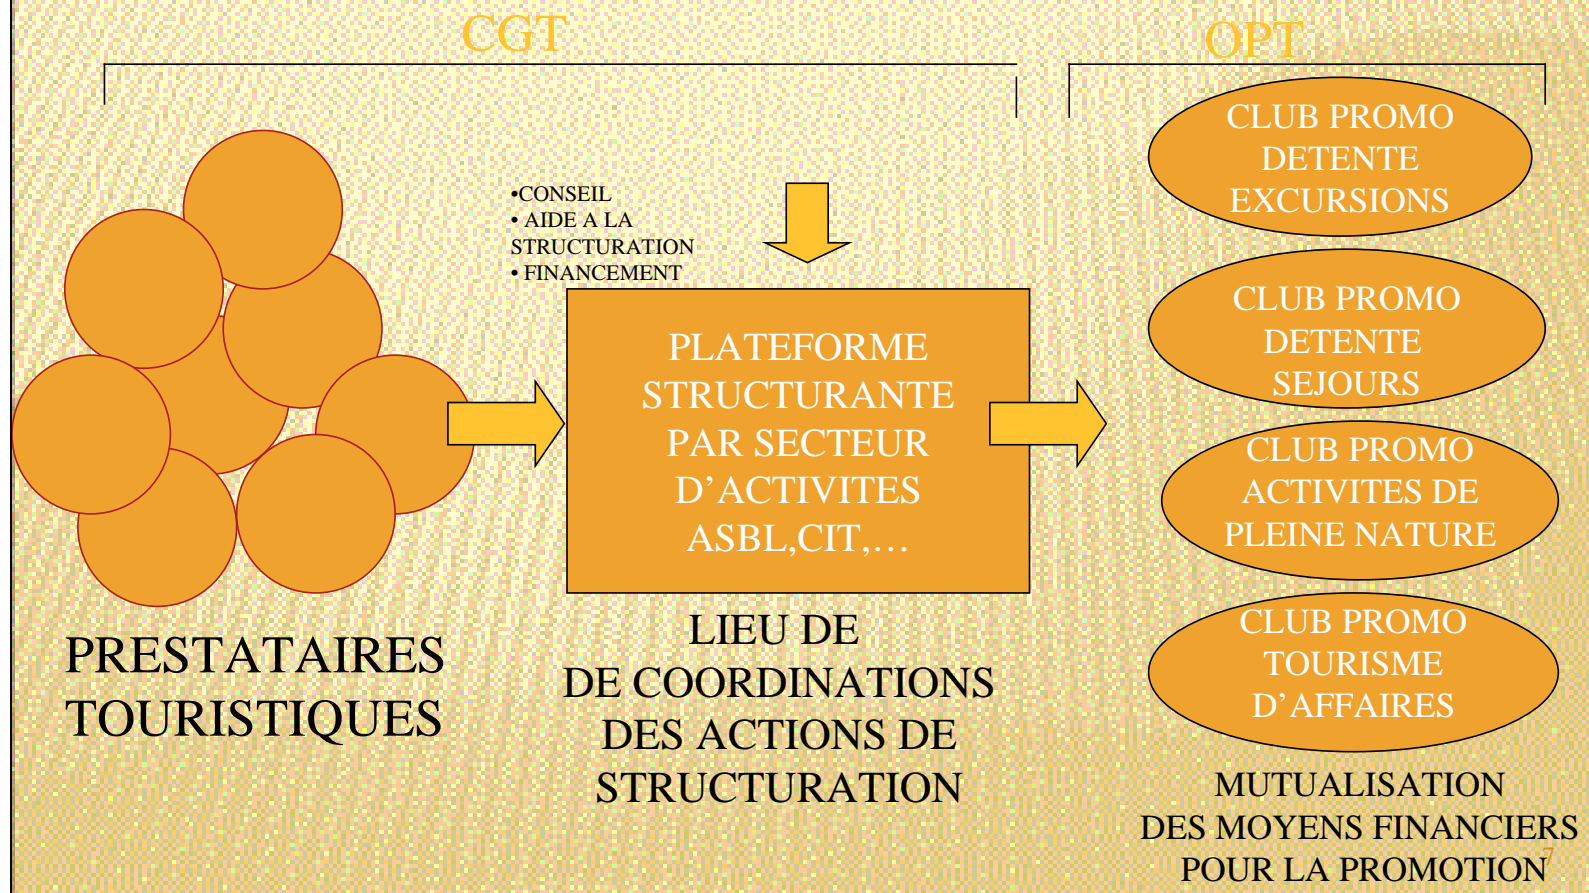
CGT

OPT

PRESTATAIRES TOURISTIQUES

•CONSEIL
• AIDE A LA STRUCTURATION
• FINANCEMENT

PLATEFORME STRUCTURANTE PAR SECTEUR D'ACTIVITES ASBL,CIT,…

LIEU DE DE COORDINATIONS DES ACTIONS DE STRUCTURATION

CLUB PROMO DETENTE EXCURSIONS

CLUB PROMO DETENTE SEJOURS

CLUB PROMO ACTIVITES DE PLEINE NATURE

CLUB PROMO TOURISME D'AFFAIRES

MUTUALISATION DES MOYENS FINANCIERS POUR LA PROMOTION

7